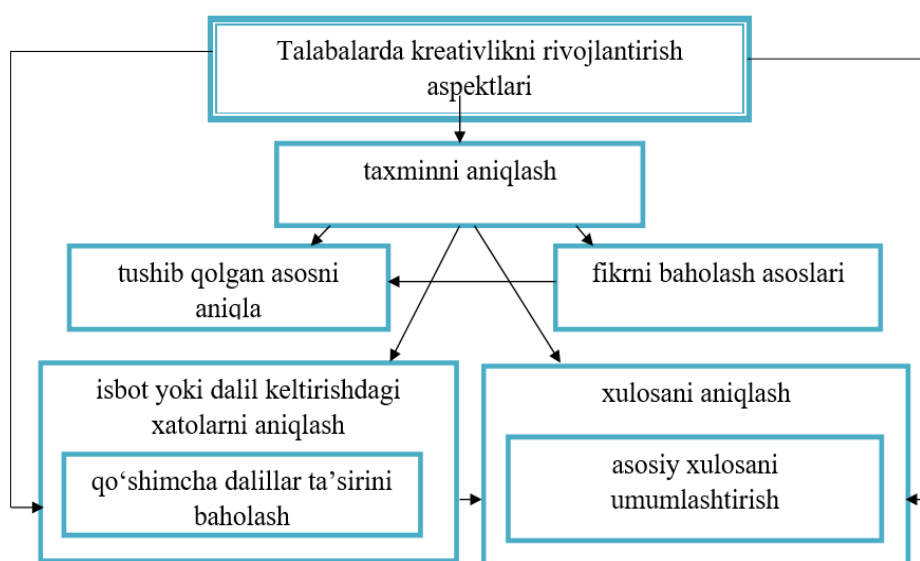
Talabalarda kreativlikni rivojlantirish aspektlari

taxminni aniqlash

tushib qolgan asosni aniqla

fikrni baholash asoslari

isbot yoki dalil keltirishdagi xatolarni aniqlash

qo‘shimcha dalillar ta’sirini baholash

xulosani aniqlash

asosiy xulosani umumlashtirish